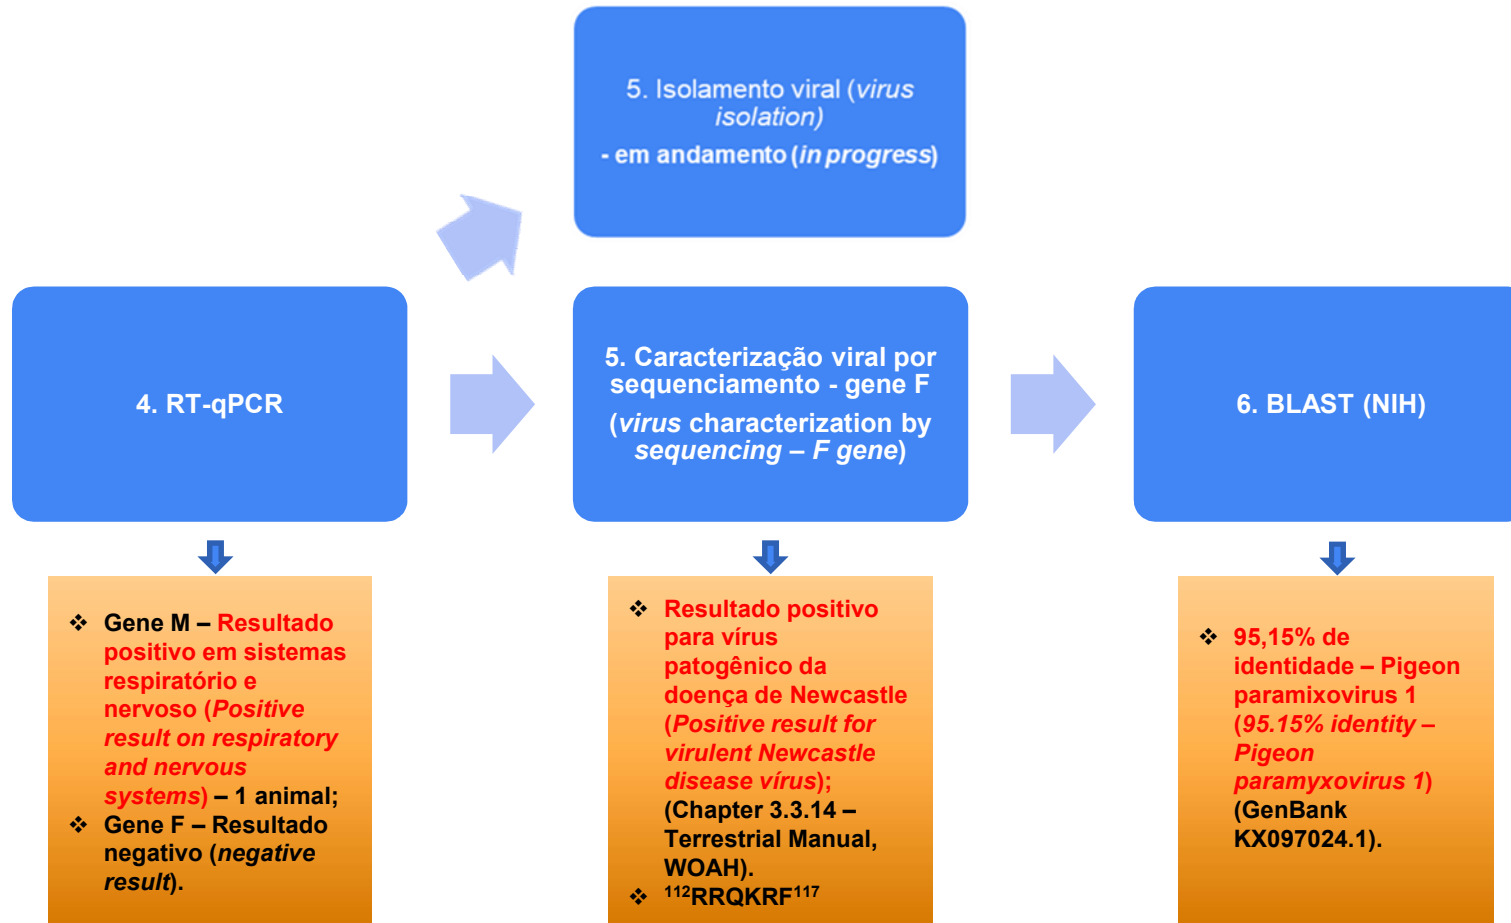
5. Isolamento viral (virus isolation)

- em andamento (in progress)

4. RT-qPCR

5. Caracterização viral por sequenciamento - gene F

(virus characterization by sequencing – F gene)

6. BLAST (NIH)

❖ Gene M – Resultado positivo em sistemas respiratório e nervoso (Positive result on respiratory and nervous systems) – 1 animal;
❖ Gene F – Resultado negativo (negative result).

❖ Resultado positivo para vírus patogênico da doença de Newcastle (Positive result for virulent Newcastle disease vírus); (Chapter 3.3.14 – Terrestrial Manual, WOAH).
❖ $^{112}$RRQKRF$^{117}$

❖ 95,15% de identidade – Pigeon paramixovirus 1 (95.15% identity – Pigeon paramyxovirus 1) (GenBank KX097024.1).